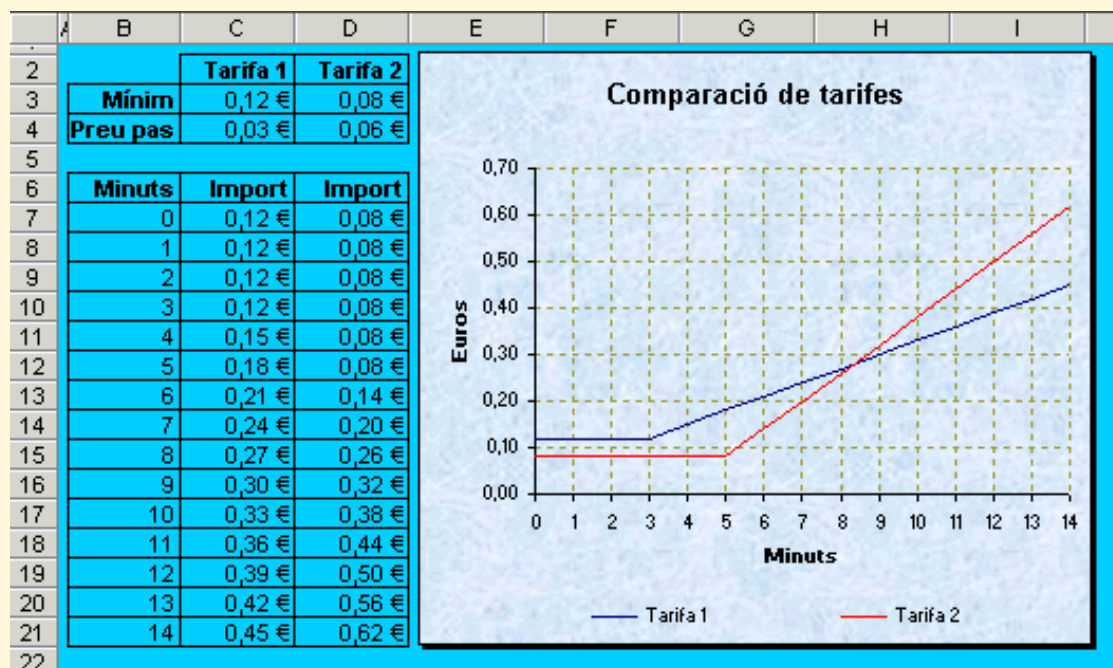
| | A | B | C | D | E | F | G | H | I |
|---|---|---|---|---|---|---|---|---|---|
| 2 | | | Tarifa 1 | Tarifa 2 | | | | | |
| 3 | | Mínim | 0,12 € | 0,08 € | | | | | |
| 4 | | Preu pas | 0,03 € | 0,06 € | | | | | |
| 5 | | | | | | | | | |
| 6 | | Minuts | Import | Import | | | | | |
| 7 | | 0 | 0,12 € | 0,08 € | | | | | |
| 8 | | 1 | 0,12 € | 0,08 € | | | | | |
| 9 | | 2 | 0,12 € | 0,08 € | | | | | |
| 10 | | 3 | 0,12 € | 0,08 € | | | | | |
| 11 | | 4 | 0,15 € | 0,08 € | | | | | |
| 12 | | 5 | 0,18 € | 0,08 € | | | | | |
| 13 | | 6 | 0,21 € | 0,14 € | | | | | |
| 14 | | 7 | 0,24 € | 0,20 € | | | | | |
| 15 | | 8 | 0,27 € | 0,26 € | | | | | |
| 16 | | 9 | 0,30 € | 0,32 € | | | | | |
| 17 | | 10 | 0,33 € | 0,38 € | | | | | |
| 18 | | 11 | 0,36 € | 0,44 € | | | | | |
| 19 | | 12 | 0,39 € | 0,50 € | | | | | |
| 20 | | 13 | 0,42 € | 0,56 € | | | | | |
| 21 | | 14 | 0,45 € | 0,62 € | | | | | |
| 22 | | | | | | | | | |

Comparació de tarifes

Euros

0,70
0,60
0,50
0,40
0,30
0,20
0,10
0,00

0 1 2 3 4 5 6 7 8 9 10 11 12 13 14

Minuts

Tarifa 1
Tarifa 2